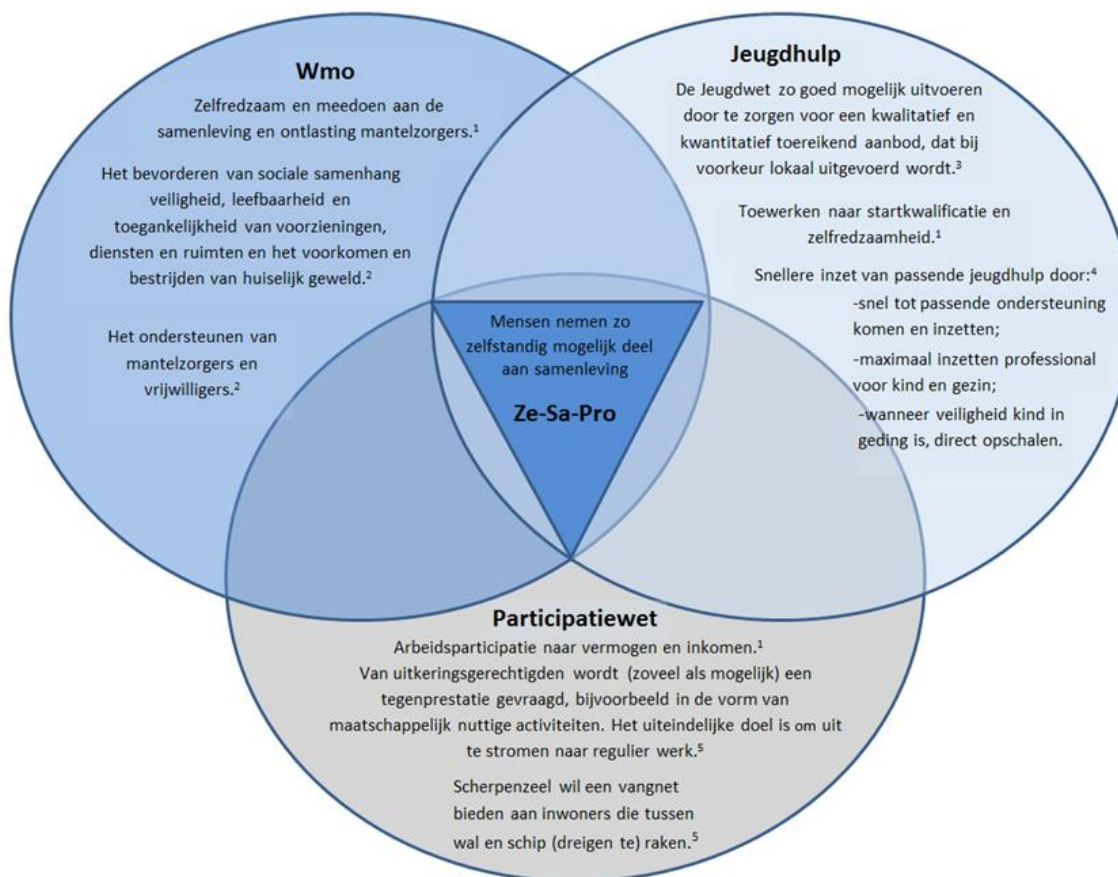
Wmo

Zelfredzaam en meedoen aan de samenleving en ontlasting mantelzorgers.$^1$

Het bevorderen van sociale samenhang veiligheid, leefbaarheid en toegankelijkheid van voorzieningen, diensten en ruimten en het voorkomen en bestrijden van huiselijk geweld.$^2$

Het ondersteunen van mantelzorgers en vrijwilligers.$^2$

Jeugdhulp

De Jeugdwet zo goed mogelijk uitvoeren door te zorgen voor een kwalitatief en kwantitatief toereikend aanbod, dat bij voorkeur lokaal uitgevoerd wordt.$^3$

Toewerken naar startkwalificatie en zelfredzaamheid.$^1$

Snellere inzet van passende jeugdhulp door:$^4$
-snel tot passende ondersteuning komen en inzetten;
-maximaal inzetten professional voor kind en gezin;
-wanneer veiligheid kind in geding is, direct opschalen.

Mensen nemen zo zelfstandig mogelijk deel aan samenleving

Ze-Sa-Pro

Participatiewet

Arbeidsparticipatie naar vermogen en inkomen.$^1$
Van uitkeringsgerechtigden wordt (zoveel als mogelijk) een tegenprestatie gevraagd, bijvoorbeeld in de vorm van maatschappelijk nuttige activiteiten. Het uiteindelijke doel is om uit te stromen naar regulier werk.$^5$

Scherpenzeel wil een vangnet bieden aan inwoners die tussen wal en schip (dreigen te) raken.$^5$